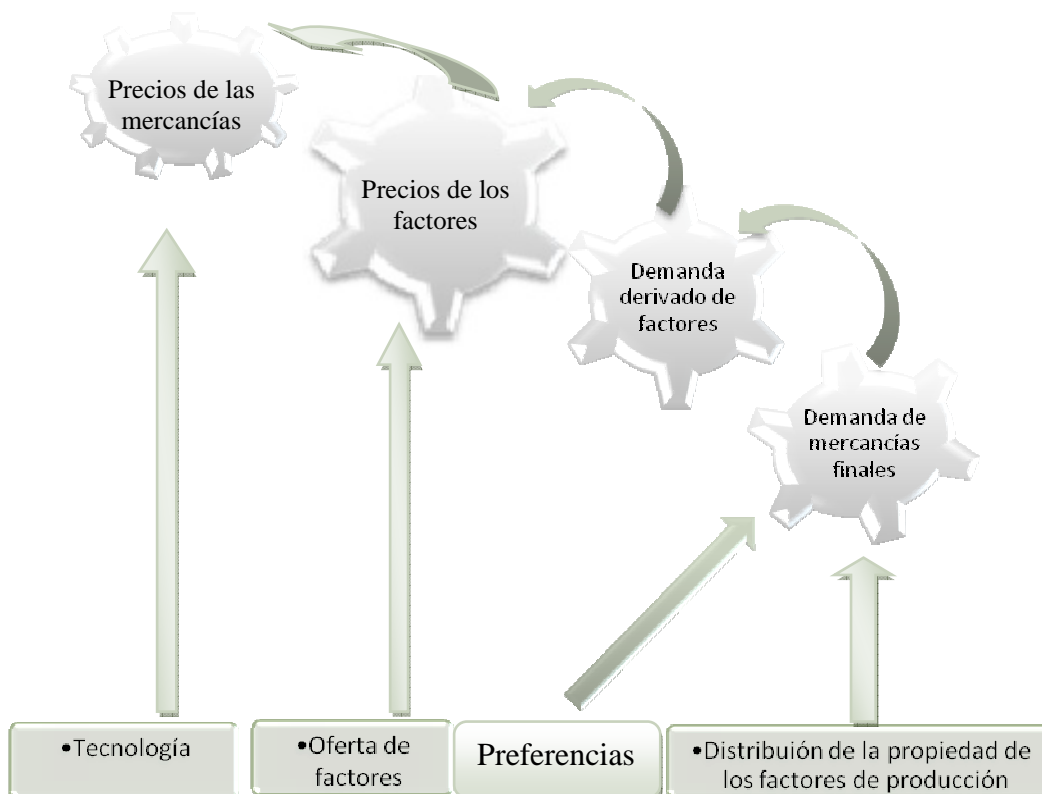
Precios de las mercancías

Precios de los factores

Demanda derivado de factores

Demanda de mercancías finales

•Tecnología

•Oferta de factores

Preferencias

•Distribuión de la propiedad de los factores de producción